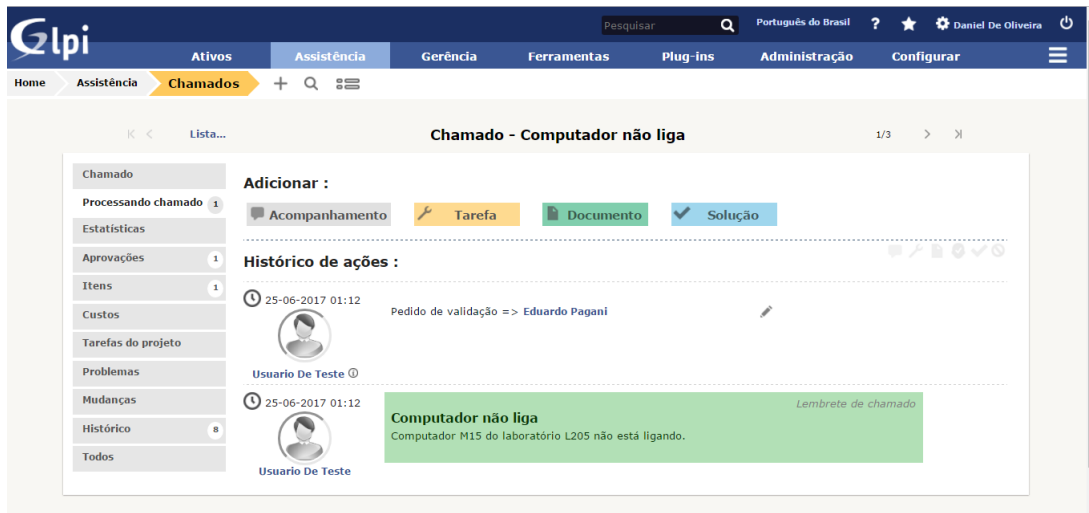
Glpi

Pesquisar

Português do Brasil ? Daniel De Oliveira

Ativos Assistência Gerência Ferramentas Plug-ins Administração Configurar

Home Assistência Chamados

Lista...

Chamado - Computador não liga

1/3

Chamado
Processando chamado 1
Estatísticas
Aprovações 1
Itens 1
Custos
Tarefas do projeto
Problemas
Mudanças
Histórico 8
Todos

Adicionar :

Acompanhamento Tarefa Documento Solução

Histórico de ações :

25-06-2017 01:12

Usuario De Teste

Pedido de validação => Eduardo Pagani

25-06-2017 01:12

Usuario De Teste

Lembrete de chamado

Computador não liga

Computador M15 do laboratório L205 não está ligando.